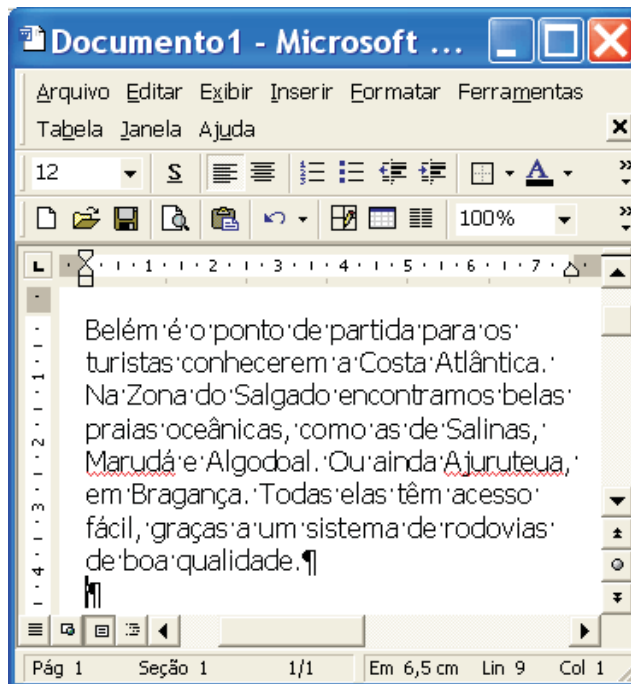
Documento1 - Microsoft ...

Arquivo Editar Exibir Inserir Formatar Ferramentas Tabela Janela Ajuda

12 S 100%

1 2 3 4 5 6 7

Belém é o ponto de partida para os turistas conhecerem a Costa Atlântica. Na Zona do Salgado encontramos belas praias oceânicas, como as de Salinas, Marudá e Algodoal. Ou ainda Ajuruteua, em Bragança. Todas elas têm acesso fácil, graças a um sistema de rodovias de boa qualidade.¶

¶

Pág 1 Seção 1 1/1 Em 6,5 cm Lin 9 Col 1